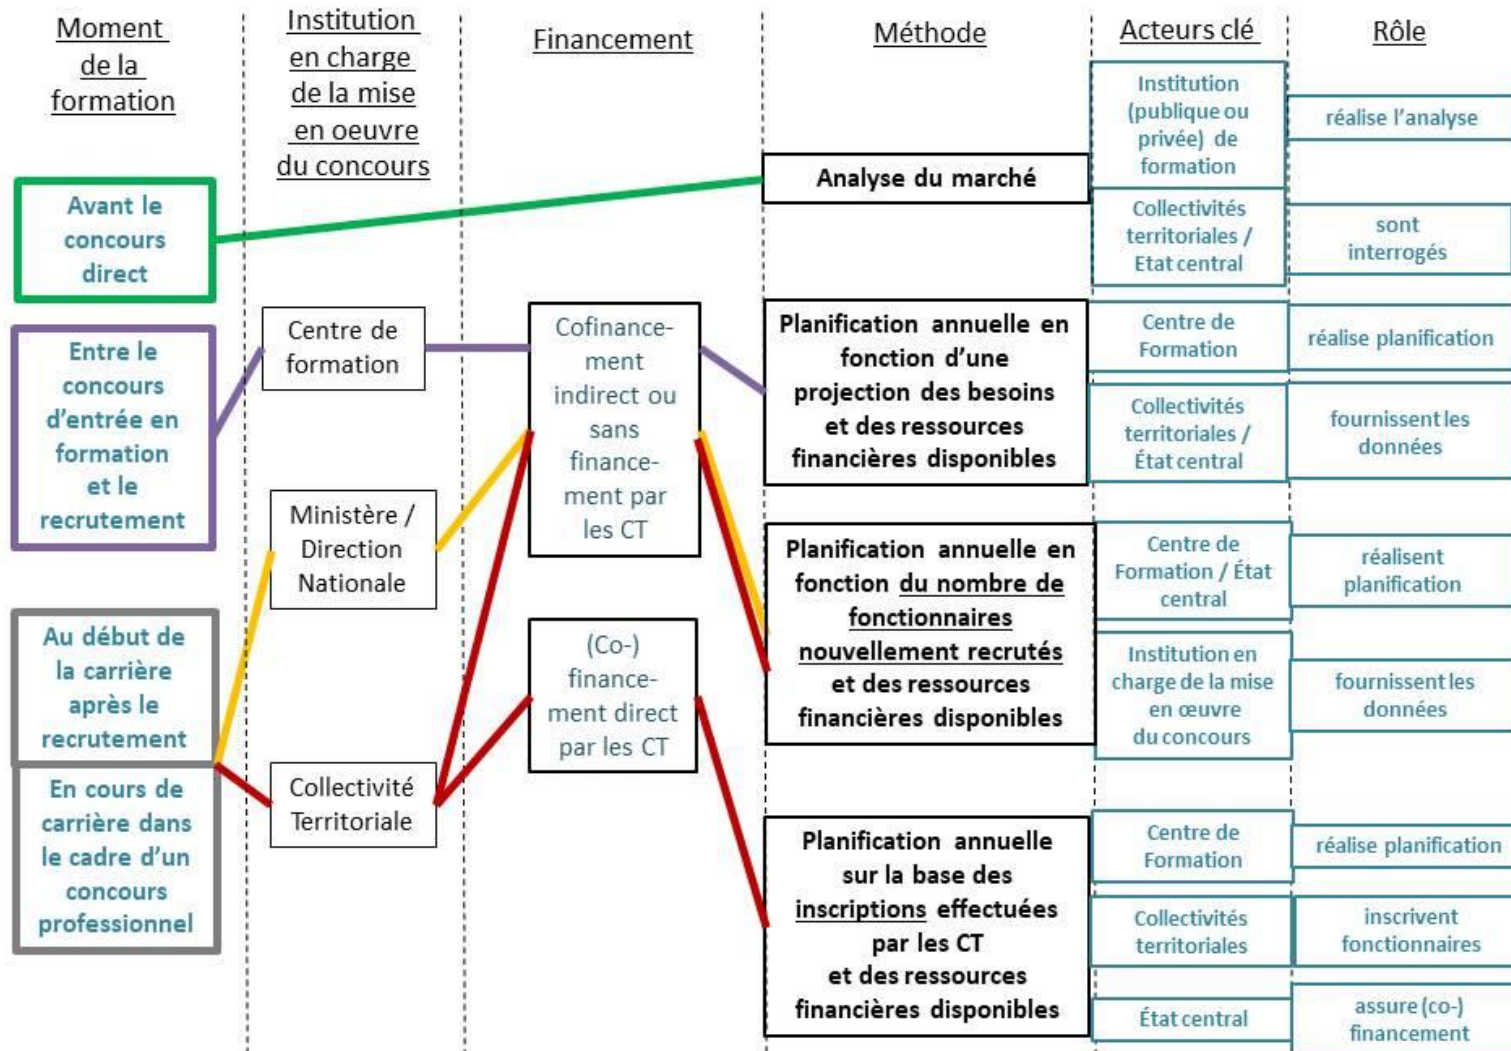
Moment de la formation

Institution en charge de la mise en oeuvre du concours

Financement

Méthode

Acteurs clé

Rôle

Institution (publique ou privée) de formation

réalise l'analyse

Analyse du marché

Avant le concours direct

Collectivités territoriales / Etat central

sont interrogés

Entre le concours d'entrée en formation et le recrutement

Centre de formation

Cofinancement indirect ou sans financement par les CT

Planification annuelle en fonction d'une projection des besoins et des ressources financières disponibles

Centre de Formation

réalise planification

Collectivités territoriales / État central

fournissent les données

Ministère / Direction Nationale

Planification annuelle en fonction du nombre de fonctionnaires nouvellement recrutés et des ressources financières disponibles

Centre de Formation / État central

réalisent planification

Au début de la carrière après le recrutement

(Co-) financement direct par les CT

Institution en charge de la mise en œuvre du concours

fournissent les données

En cours de carrière dans le cadre d'un concours professionnel

Collectivité Territoriale

Planification annuelle sur la base des inscriptions effectuées par les CT et des ressources financières disponibles

Centre de Formation

réalise planification

Collectivités territoriales

inscrivent fonctionnaires

État central

assure (co-) financement